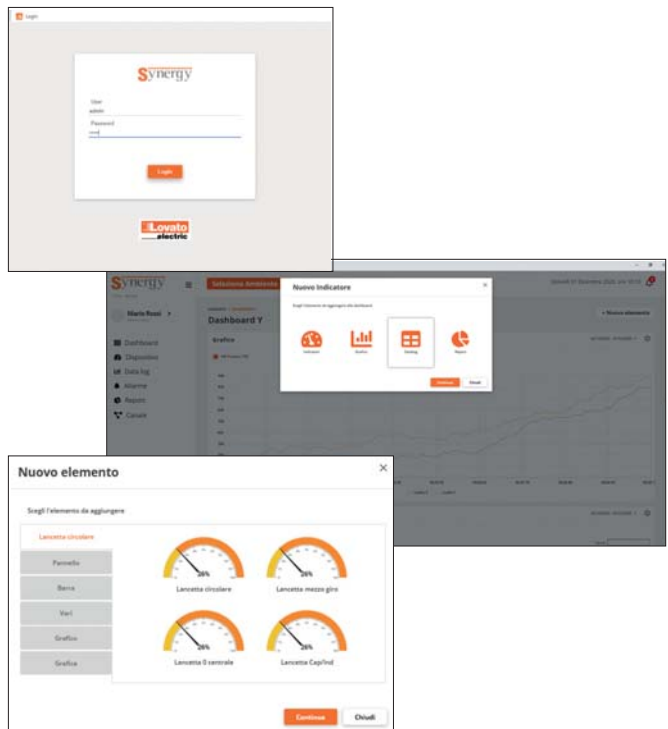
Login

Synergy

User
admin
Password
••••

Login

Lovato electric

Synergy

Seleziona Ambiente

Mario Rossi

Dashboard Y

Grafico

Dashboard
Dispositivi
Data log
Allarmi
Report
Canale

+ Nuovo elemento

Nuovo Indicatore

Scegli l'elemento da aggiungere alla dashboard

Indicatori
Grafico
Tabella
Report

Continua
Chiudi

Nuovo elemento

Scegli l'elemento da aggiungere

Lancetta circolare
Pannello
Barra
Vari
Grafico
Grafico

26%
Lancetta circolare
26%
Lancetta mezzo giro
26%
Lancetta 0 centrale
26%
Lancetta Cap/Ind

Continua
Chiudi